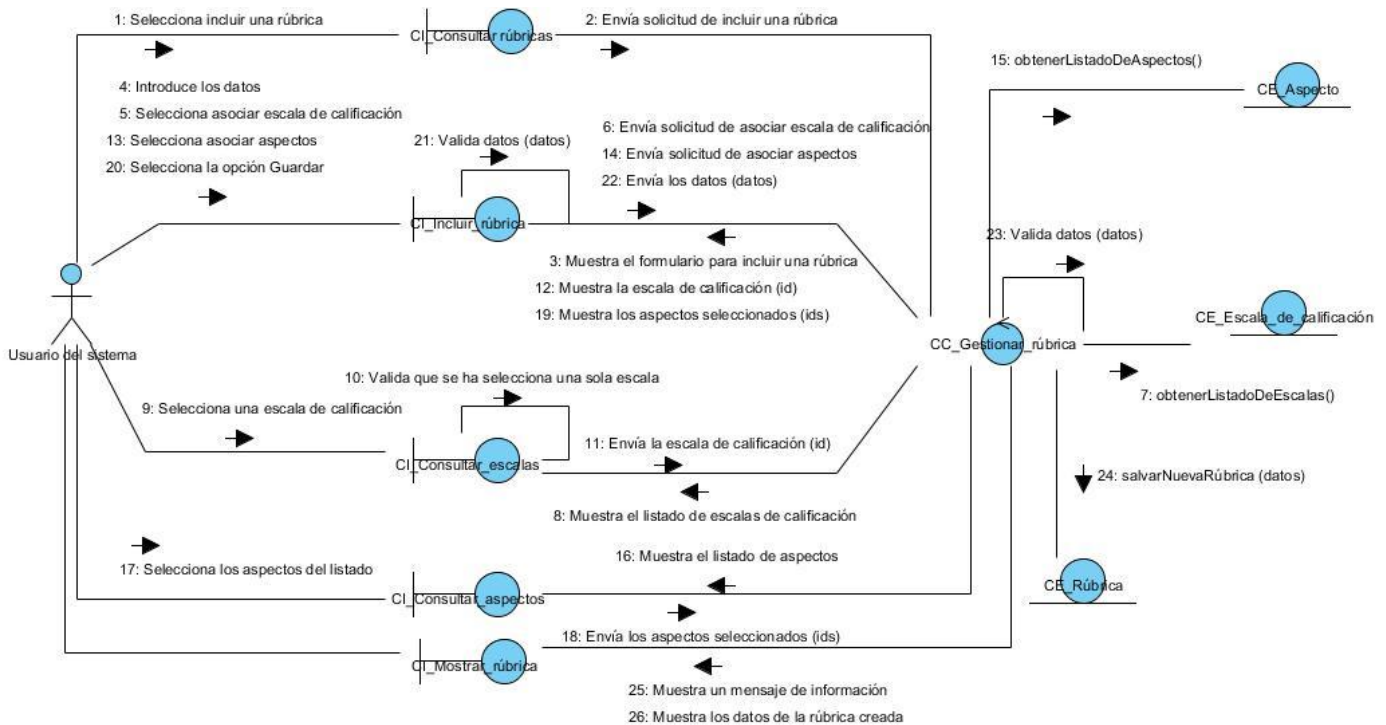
1: Selecciona incluir una rúbrica

CI_Consultar rúbricas

2: Envía solicitud de incluir una rúbrica

15: obtenerListadoDeAspectos()

CE_Aspecto

4: Introduce los datos

5: Selecciona asociar escala de calificación

13: Selecciona asociar aspectos

20: Selecciona la opción Guardar

21: Valida datos (datos)

6: Envía solicitud de asociar escala de calificación

14: Envía solicitud de asociar aspectos

22: Envía los datos (datos)

CI_Incluir_rúbrica

23: Valida datos (datos)

3: Muestra el formulario para incluir una rúbrica

12: Muestra la escala de calificación (id)

19: Muestra los aspectos seleccionados (ids)

Usuario del sistema

CC_Gestionar_rúbrica

CE_Escala_de_calificación

10: Valida que se ha selecciona una sola escala

7: obtenerListadoDeEscalas()

9: Selecciona una escala de calificación

11: Envía la escala de calificación (id)

CI_Consultar_escalas

24: salvarNuevaRúbrica (datos)

8: Muestra el listado de escalas de calificación

16: Muestra el listado de aspectos

17: Selecciona los aspectos del listado

CE_Rúbrica

CI_Consultar_aspectos

18: Envía los aspectos seleccionados (ids)

CI_Mostrar_rúbrica

25: Muestra un mensaje de información

26: Muestra los datos de la rúbrica creada